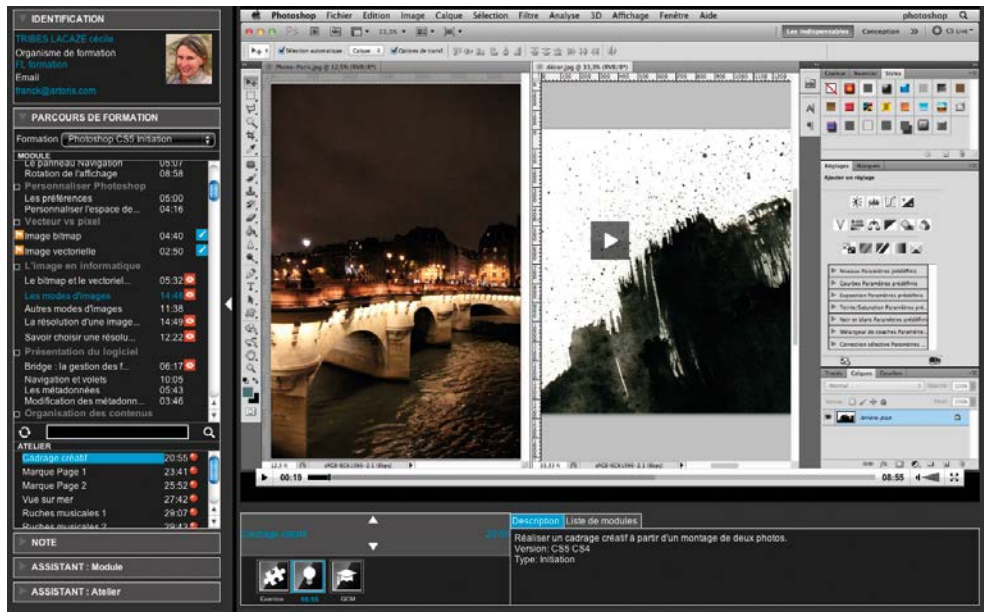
IDENTIFICATION

TRIBES LACAZE cécile
Organisme de formation
FL formation
Email
franck@artora.com

PARCOURS DE FORMATION

Formation Photoshop CS5 Initiation

MODULE
Le panneau Navigation 05:07
Rotation de l'affichage 08:58
Personnaliser Photoshop
Les préférences 05:00
Personnaliser l'espace de... 04:16
Vecteur vs pixel
Image bitmap 04:40
Image vectorielle 02:50
L'image en informatique
Le bitmap et le vectoriel... 05:32
Les modes d'images 14:48
Autres modes d'images 11:38
La résolution d'une image... 14:49
Savoir choisir une résolu... 12:22
Présentation du logiciel
Bridge : la gestion des f... 06:17
Navigation et volets 10:05
Les métadonnées 05:43
Modification des métadonn... 03:46
Organisation des contenus

ATELIER
Cadrage créatif 20:55
Marque Page 1 23:41
Marque Page 2 25:52
Vue sur mer 27:42
Ruches musicales 1 29:07
Ruches musicales 2 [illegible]

NOTE

ASSISTANT : Module

ASSISTANT : Atelier

Photoshop Fichier Edition Image Calque Sélection Filtre Analyse 3D Affichage Fenêtre Aide

photoshop

Les indispensables Conception CS Live

Sélection automatique Calque Options de transf.

Photo-Paris.jpg @ 12,5% (RVB/8\*)

Abstrait.jpg @ 33,3% (RVB/8\*)

Couleur Nuancier Styles

Réglages Masques

Ajouter un réglage

Niveaux Paramètres prédéfinis
Courbes Paramètres prédéfinis
Exposition Paramètres prédéfinis
Teinte/Saturation Paramètres pré...
Noir et blanc Paramètres prédéfinis
Mélangeur de couches Paramètre...
Correction sélective Paramètres...

Tracés Calques Couches

Normal Opacité
Fond

00:19

08:55

Cadrage créatif 20:55

Description Liste de modules

Réaliser un cadrage créatif à partir d'un montage de deux photos.
Version: CS5 CS4
Type: Initiation

Exercice 00:55 QCM